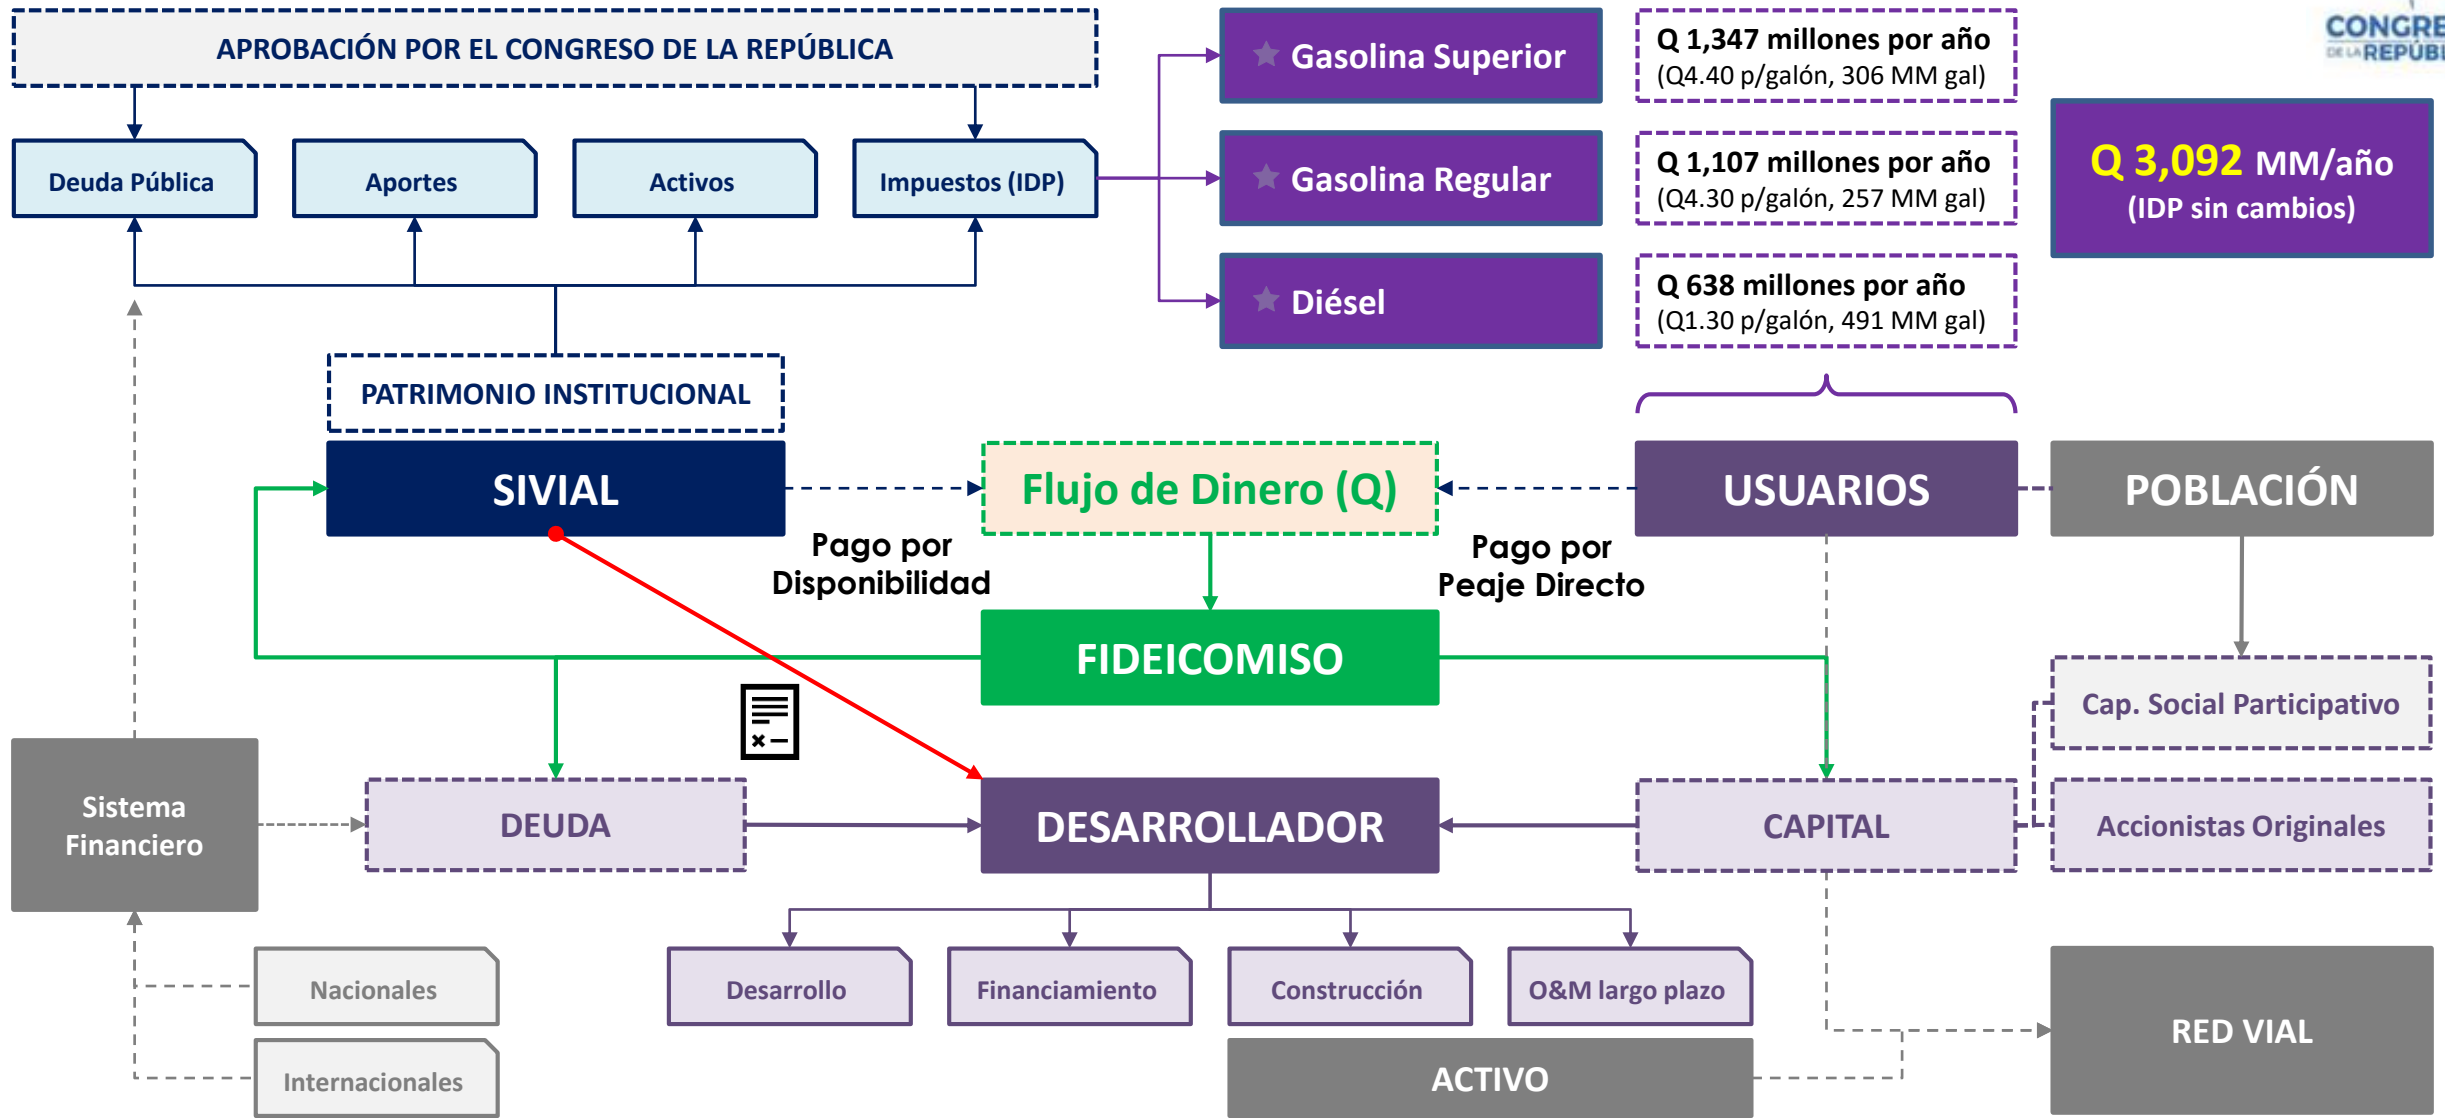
APROBACIÓN POR EL CONGRESO DE LA REPÚBLICA

Deuda Pública

Aportes

Activos

Impuestos (IDP)

Gasolina Superior

Q 1,347 millones por año
(Q4.40 p/galón, 306 MM gal)

Gasolina Regular

Q 1,107 millones por año
(Q4.30 p/galón, 257 MM gal)

Diésel

Q 638 millones por año
(Q1.30 p/galón, 491 MM gal)

Q 3,092 MM/año
(IDP sin cambios)

CONGRE
DE LA REPÚBL

PATRIMONIO INSTITUCIONAL

SIVIAL

Flujo de Dinero (Q)

USUARIOS

POBLACIÓN

Pago por Disponibilidad

Pago por Peaje Directo

FIDEICOMISO

Cap. Social Participativo

Sistema Financiero

DEUDA

DESARROLLADOR

CAPITAL

Accionistas Originales

Nacionales

Internacionales

Desarrollo

Financiamiento

Construcción

O&M largo plazo

ACTIVO

RED VIAL